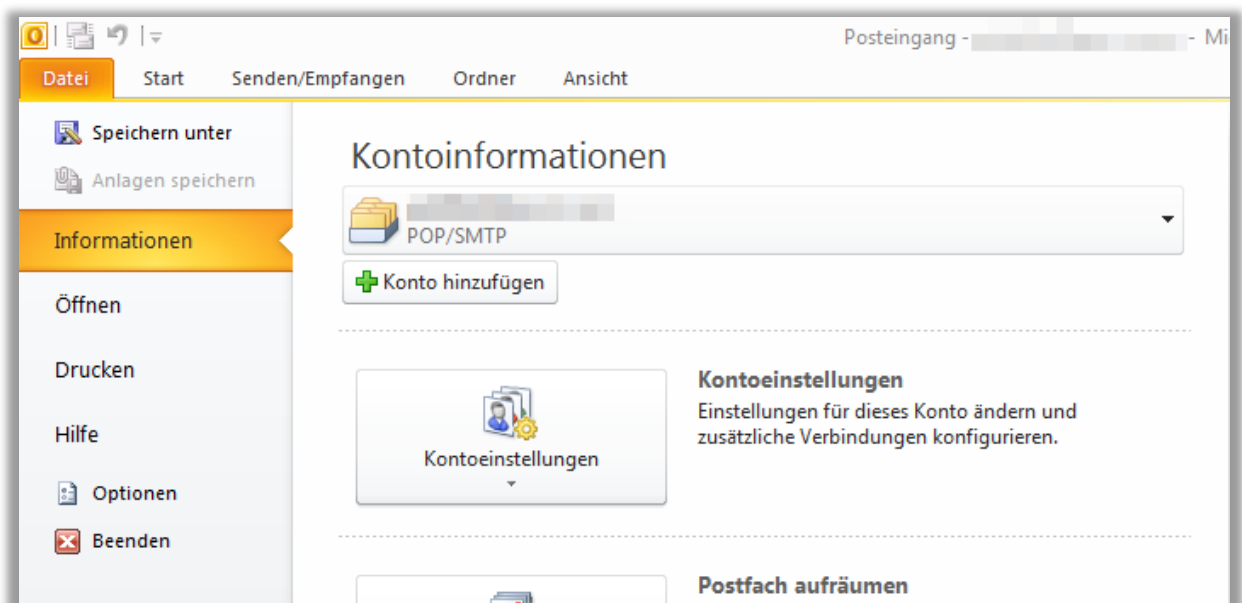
Posteingang - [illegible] - Mi

Datei Start Senden/Empfangen Ordner Ansicht

Speichern unter
Anlagen speichern
Informationen
Öffnen
Drucken
Hilfe
Optionen
Beenden

Kontoinformationen

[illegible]
POP/SMTP

Konto hinzufügen

Kontoeinstellungen

Kontoeinstellungen
Einstellungen für dieses Konto ändern und zusätzliche Verbindungen konfigurieren.

Postfach aufräumen